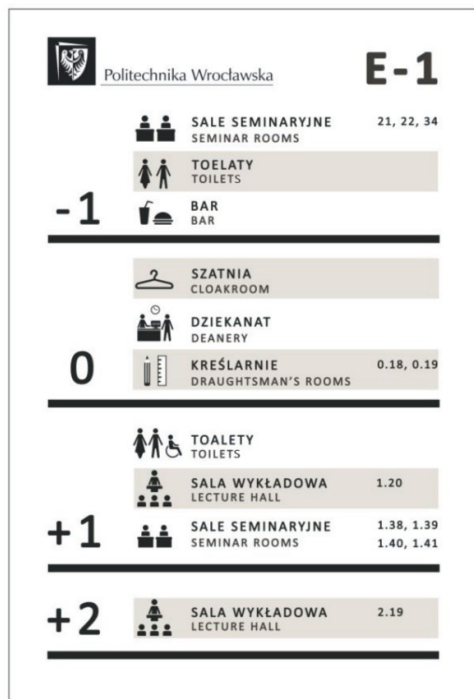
Politechnika Wrocławska

E-1

SALE SEMINARYJNE
SEMINAR ROOMS
21, 22, 34

TOELATY
TOILETS

-1

BAR
BAR

SZATNIA
CLOAKROOM

DZIEKANAT
DEANERY

0

KREŚLARNIE
DRAUGHTSMAN'S ROOMS
0.18, 0.19

TOALETY
TOILETS

SALA WYKŁADOWA
LECTURE HALL
1.20

+1

SALE SEMINARYJNE
SEMINAR ROOMS
1.38, 1.39
1.40, 1.41

+2

SALA WYKŁADOWA
LECTURE HALL
2.19